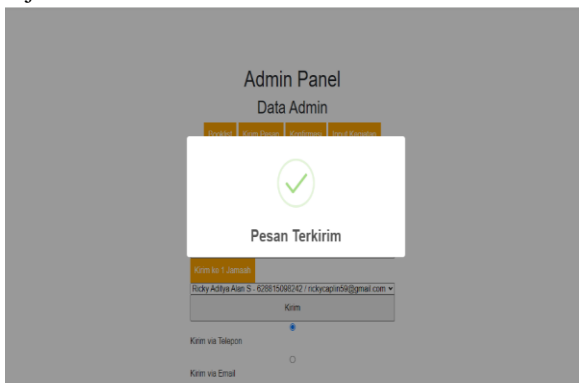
Admin Panel

Data Admin

Booklet Kirim Pesan Konfirmasi Input Kegiatan

Pesan Terkirim

Kirim ke 1 Jamaah

Ricky Aditya Alan S - 628815098242 / rickycaplin59@gmail.com

Kirim

Kirim via Telepon

Kirim via Email